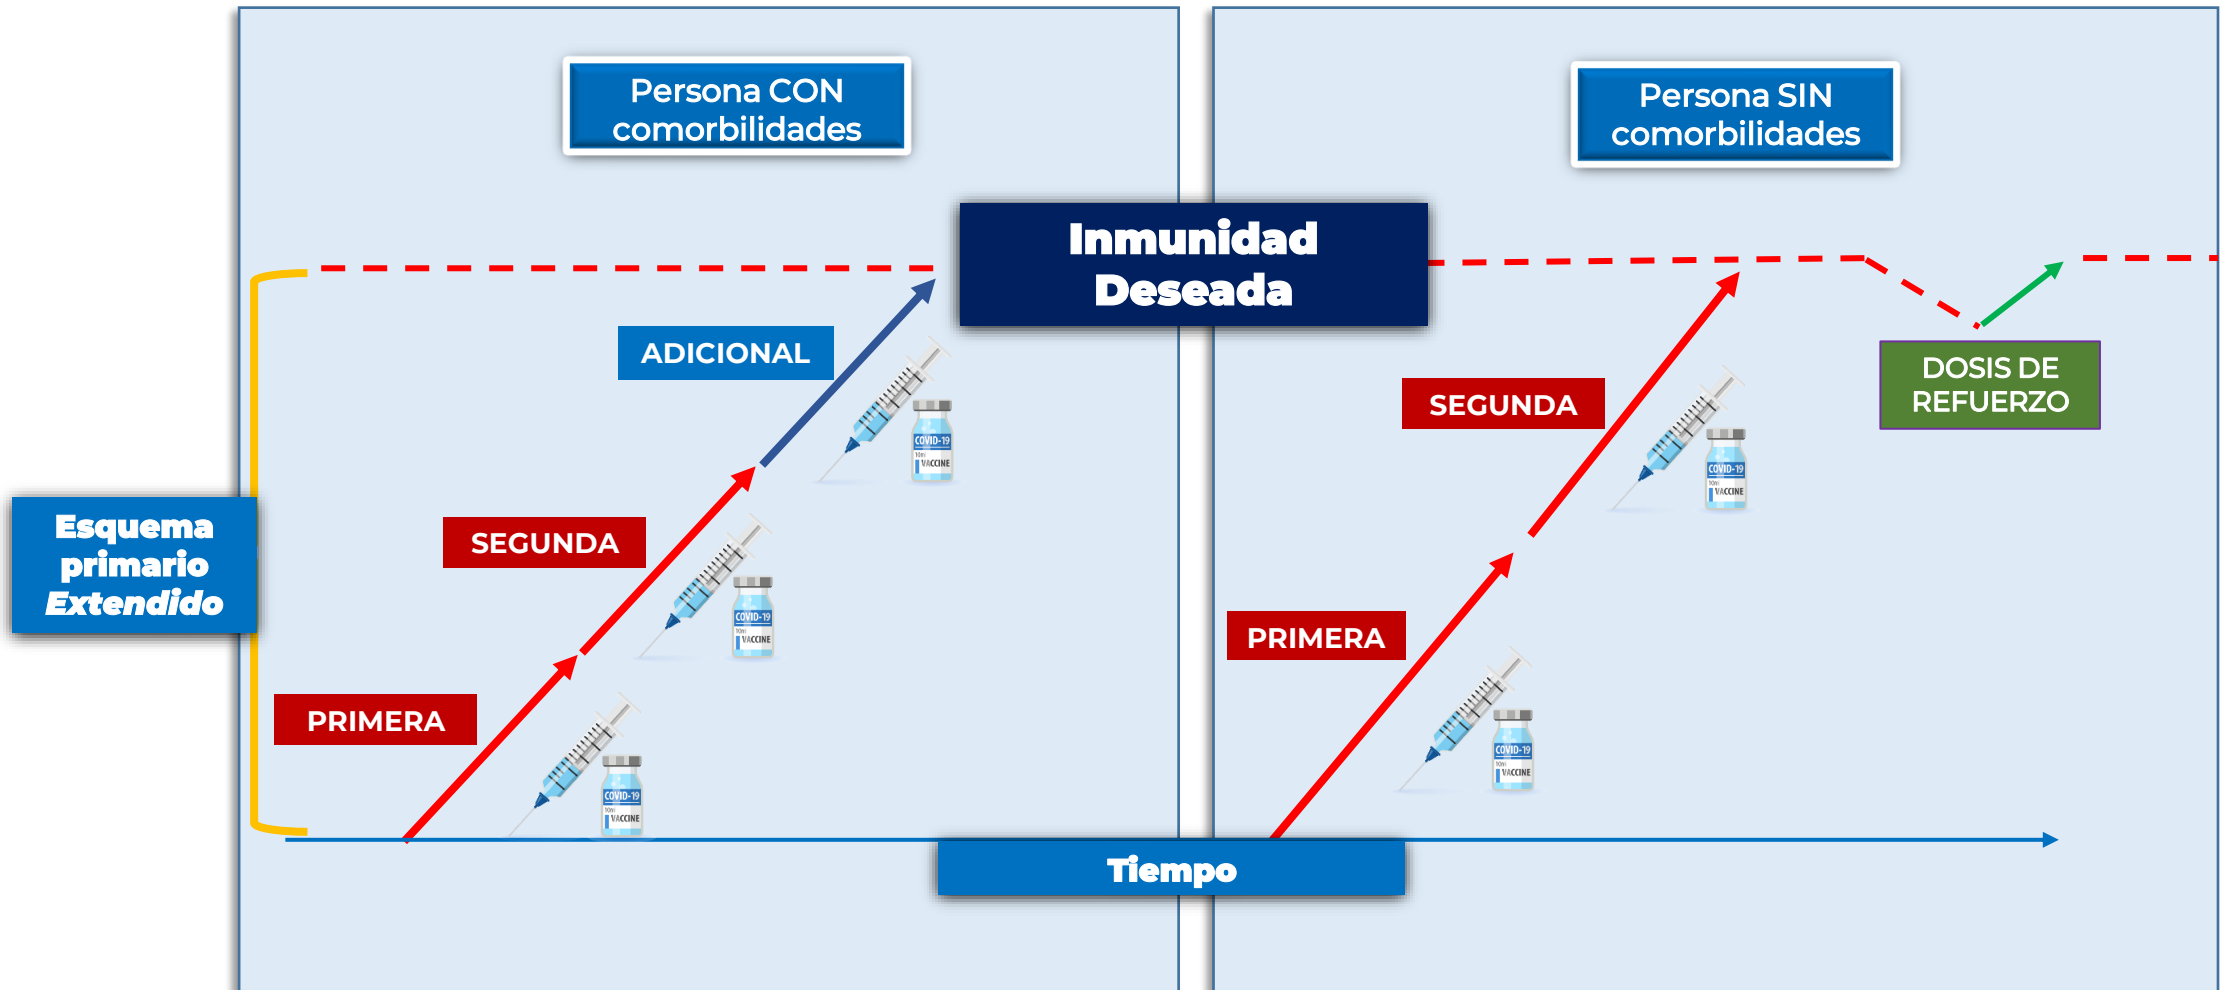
Persona CON comorbilidades

Persona SIN comorbilidades

Inmunidad Deseada

ADICIONAL

SEGUNDA

DOSIS DE REFUERZO

Esquema primario Extendido

SEGUNDA

PRIMERA

PRIMERA

COVID-19
VACCINE

COVID-19
VACCINE

COVID-19
VACCINE

COVID-19
VACCINE

COVID-19
VACCINE

Tiempo